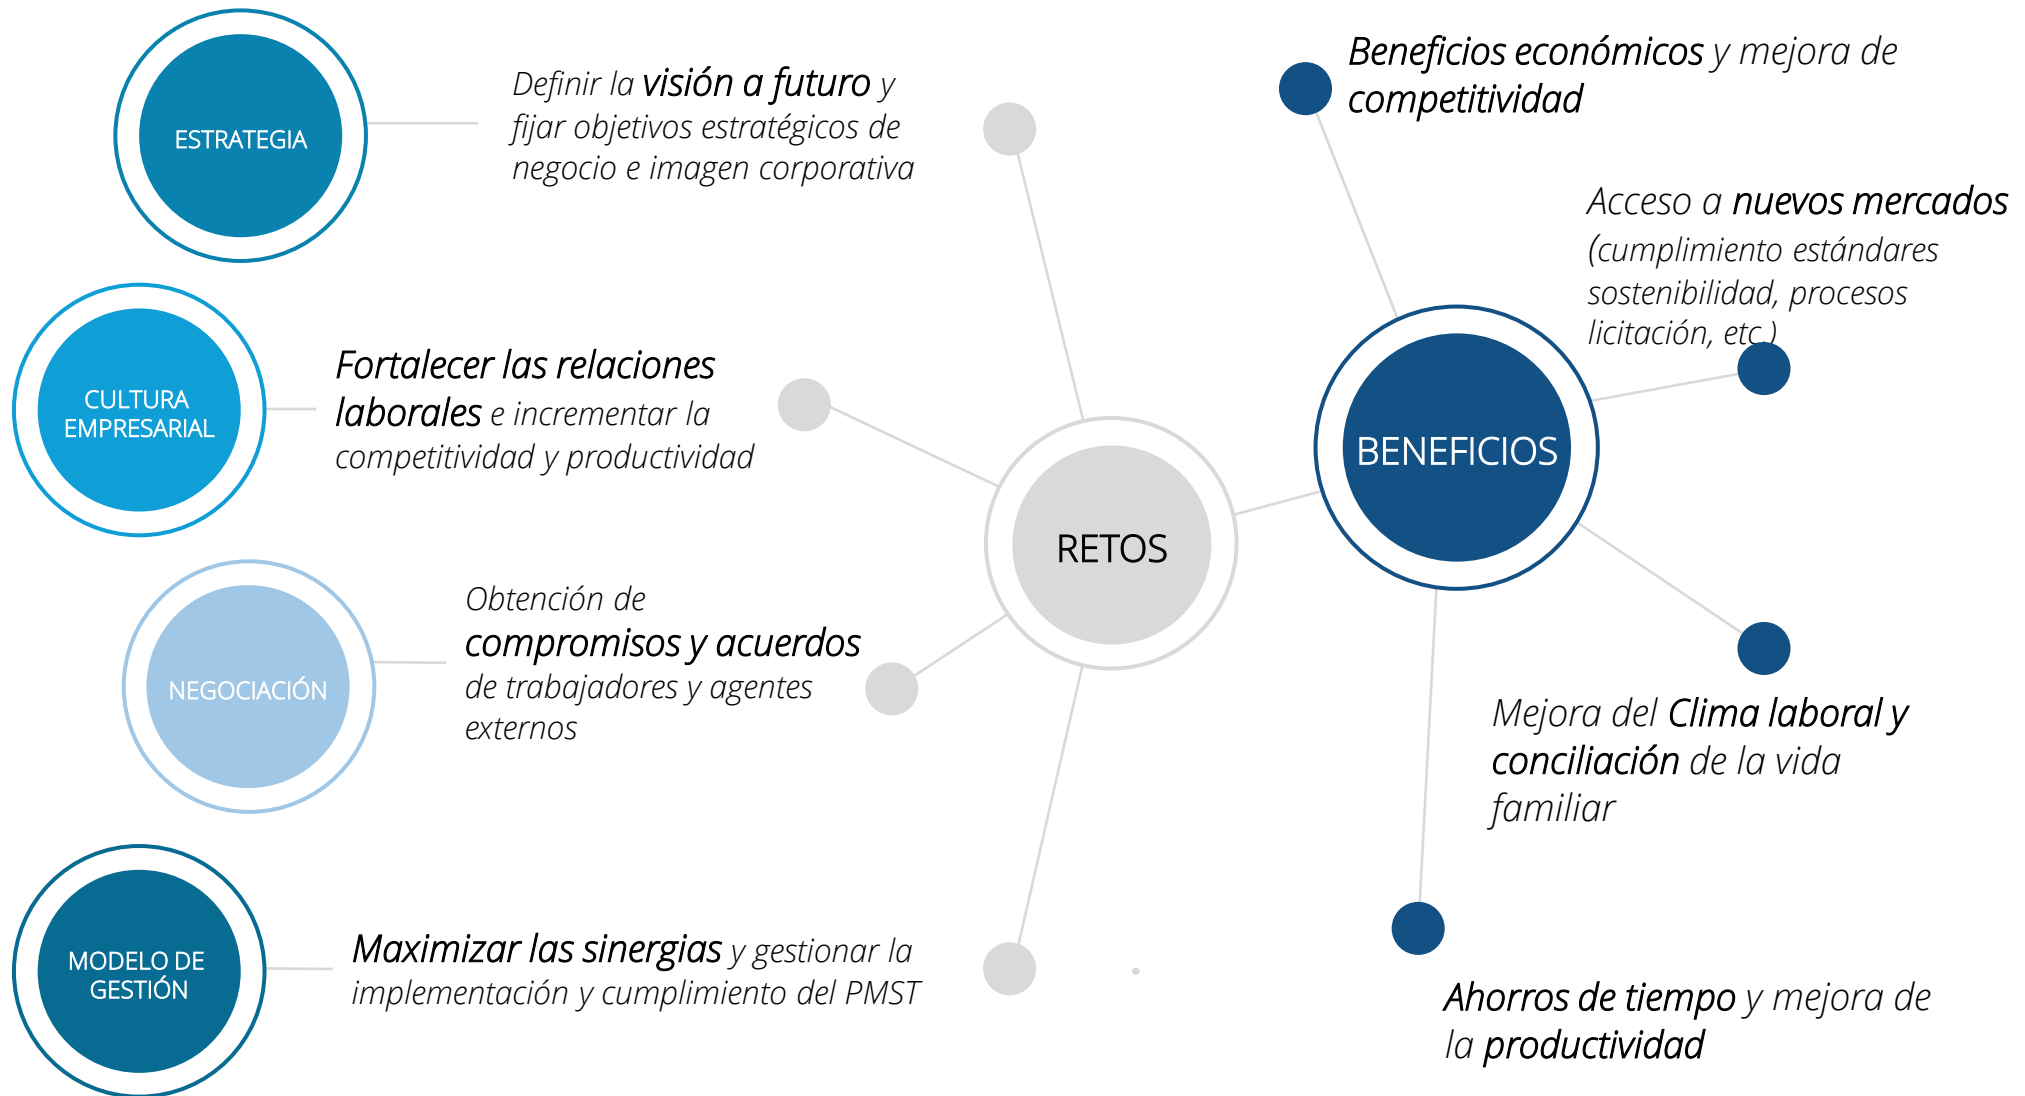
ESTRATEGIA

Definir la visión a futuro y fijar objetivos estratégicos de negocio e imagen corporativa

Beneficios económicos y mejora de competitividad

Acceso a nuevos mercados (cumplimiento estándares sostenibilidad, procesos licitación, etc.)

CULTURA EMPRESARIAL

Fortalecer las relaciones laborales e incrementar la competitividad y productividad

RETOS

BENEFICIOS

NEGOCIACIÓN

Obtención de compromisos y acuerdos de trabajadores y agentes externos

Mejora del Clima laboral y conciliación de la vida familiar

MODELO DE GESTIÓN

Maximizar las sinergias y gestionar la implementación y cumplimiento del PMST

Ahorros de tiempo y mejora de la productividad